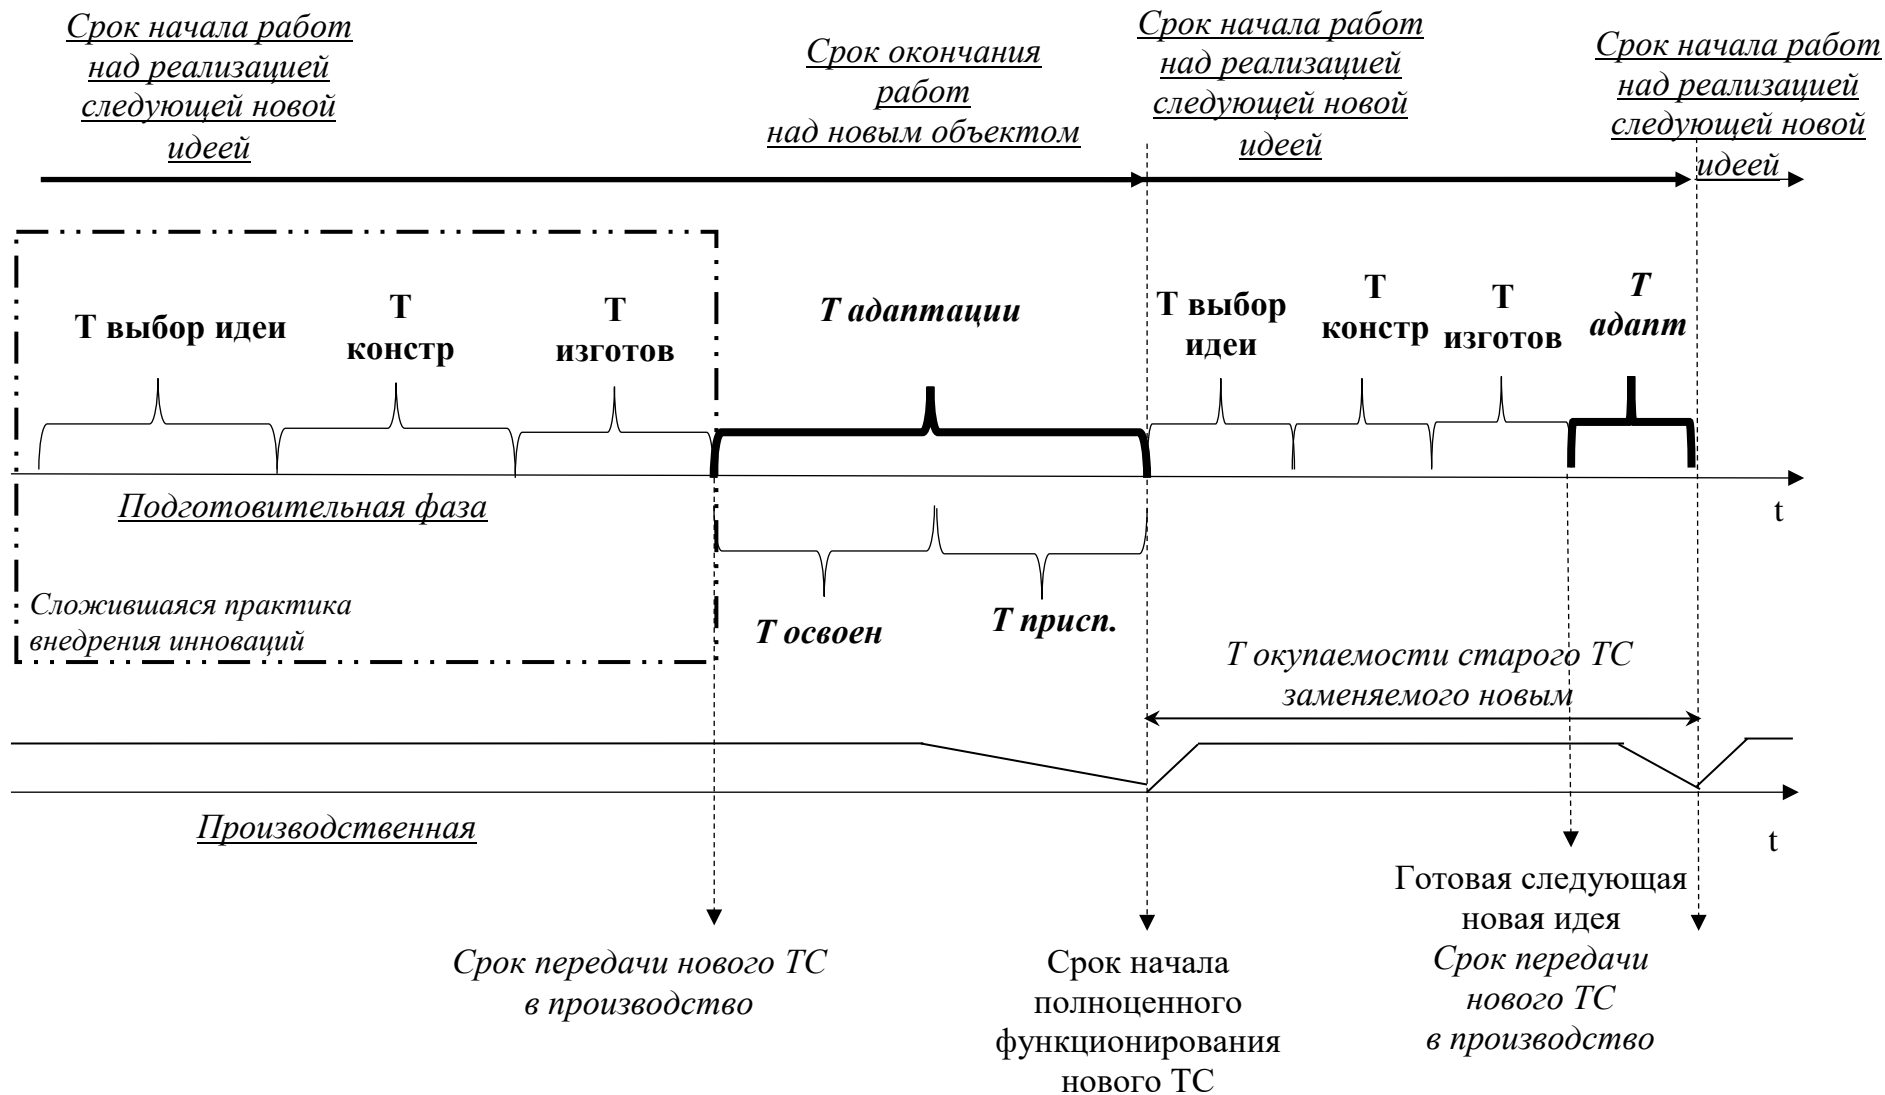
Срок начала работ над реализацией следующей новой идеей

Срок окончания работ над новым объектом

Срок начала работ над реализацией следующей новой идеей

Срок начала работ над реализацией следующей новой идеей

Т выбор идеи

Т констр

Т изготов

Т адаптации

Т выбор идеи

Т констр

Т изготов

Т адапт

Подготовительная фаза

t

Сложившаяся практика внедрения инноваций

Т освоен

Т присп.

Т окупаемости старого ТС заменяемого новым

Производственная

t

Готовая следующая новая идея

Срок передачи нового ТС в производство

Срок начала полноценного функционирования нового ТС

Срок передачи нового ТС в производство